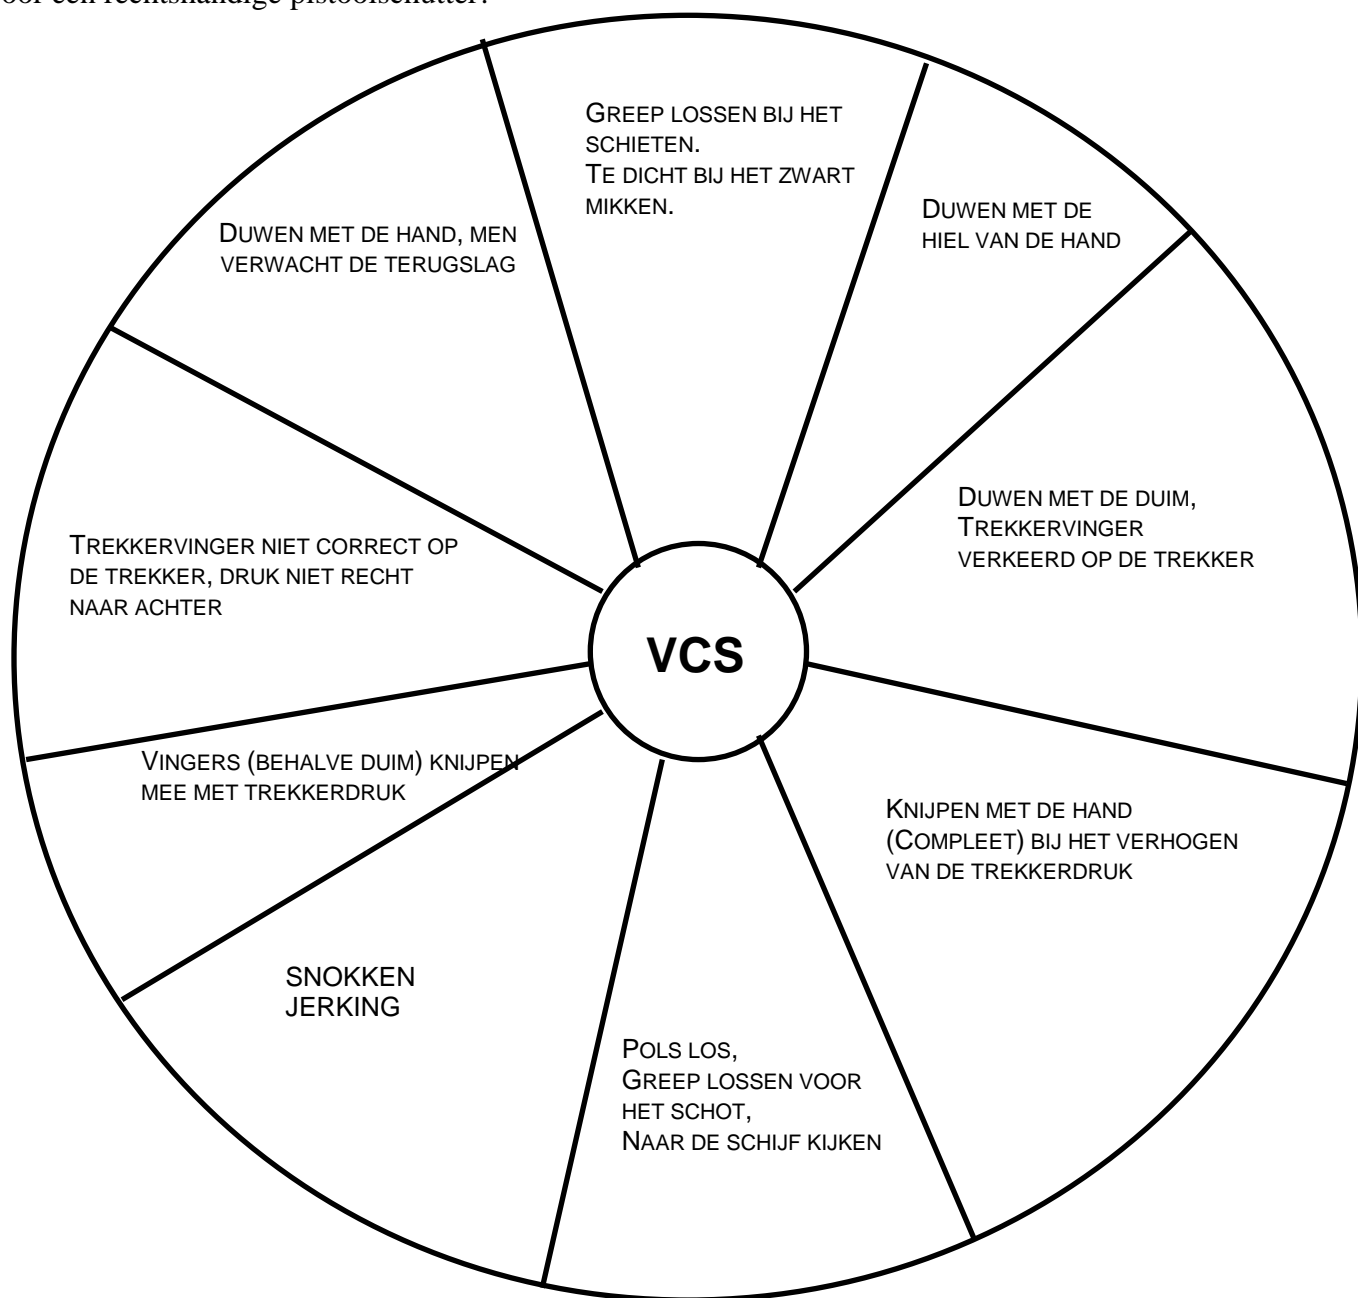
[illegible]oor een rechtshandige pistoolschutter:

Greep lossen bij het schieten.
Te dicht bij het zwart mikken.

Duwen met de hiel van de hand

Duwen met de duim,
Trekkervinger verkeerd op de trekker

Knijpen met de hand (Compleet) bij het verhogen van de trekkerdruk

Pols los,
Greep lossen voor het schot,
Naar de schijf kijken

SNOKKEN
JERKING

Vingers (behalve duim) knijpen mee met trekkerdruk

Trekkervinger niet correct op de trekker, druk niet recht naar achter

Duwen met de hand, men verwacht de terugslag

VCS